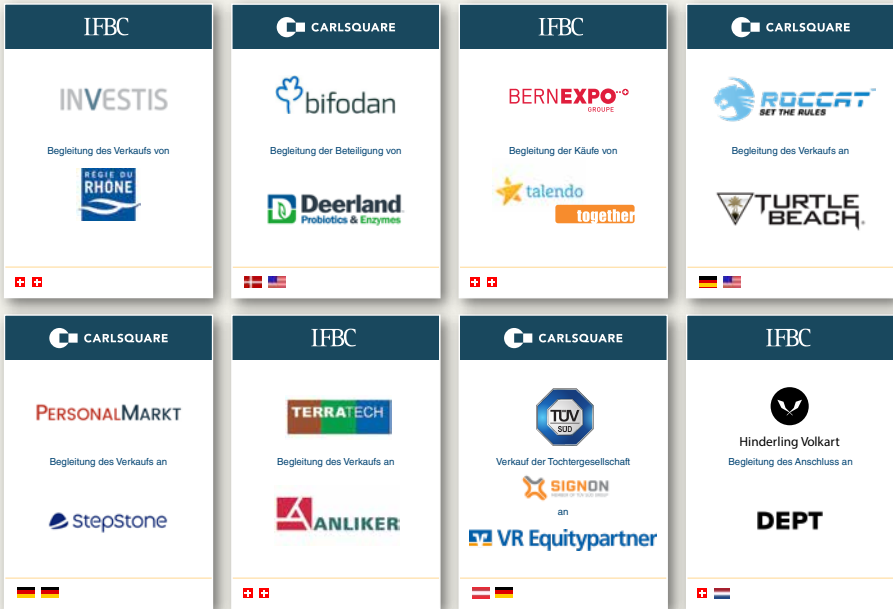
IFBC

INVESTIS

Begleitung des Verkaufs von

RÉGIE DU RHÔNE

CARLSQUARE

bifodan

Begleitung der Beteiligung von

Deerland Probiotics & Enzymes

IFBC

BERNEXPO GROUPE

Begleitung der Käufe von

talendo

together

CARLSQUARE

ROCCAT SET THE RULES

Begleitung des Verkaufs an

TURTLE BEACH

CARLSQUARE

PERSONALMARKT

Begleitung des Verkaufs an

StepStone

IFBC

TERRATECH

Begleitung des Verkaufs an

ANLIKER

CARLSQUARE

TÜV SÜD

Verkauf der Tochtergesellschaft

SIGNON

an

VR Equitypartner

IFBC

Hinderling Volkart

Begleitung des Anschluss an

DEPT